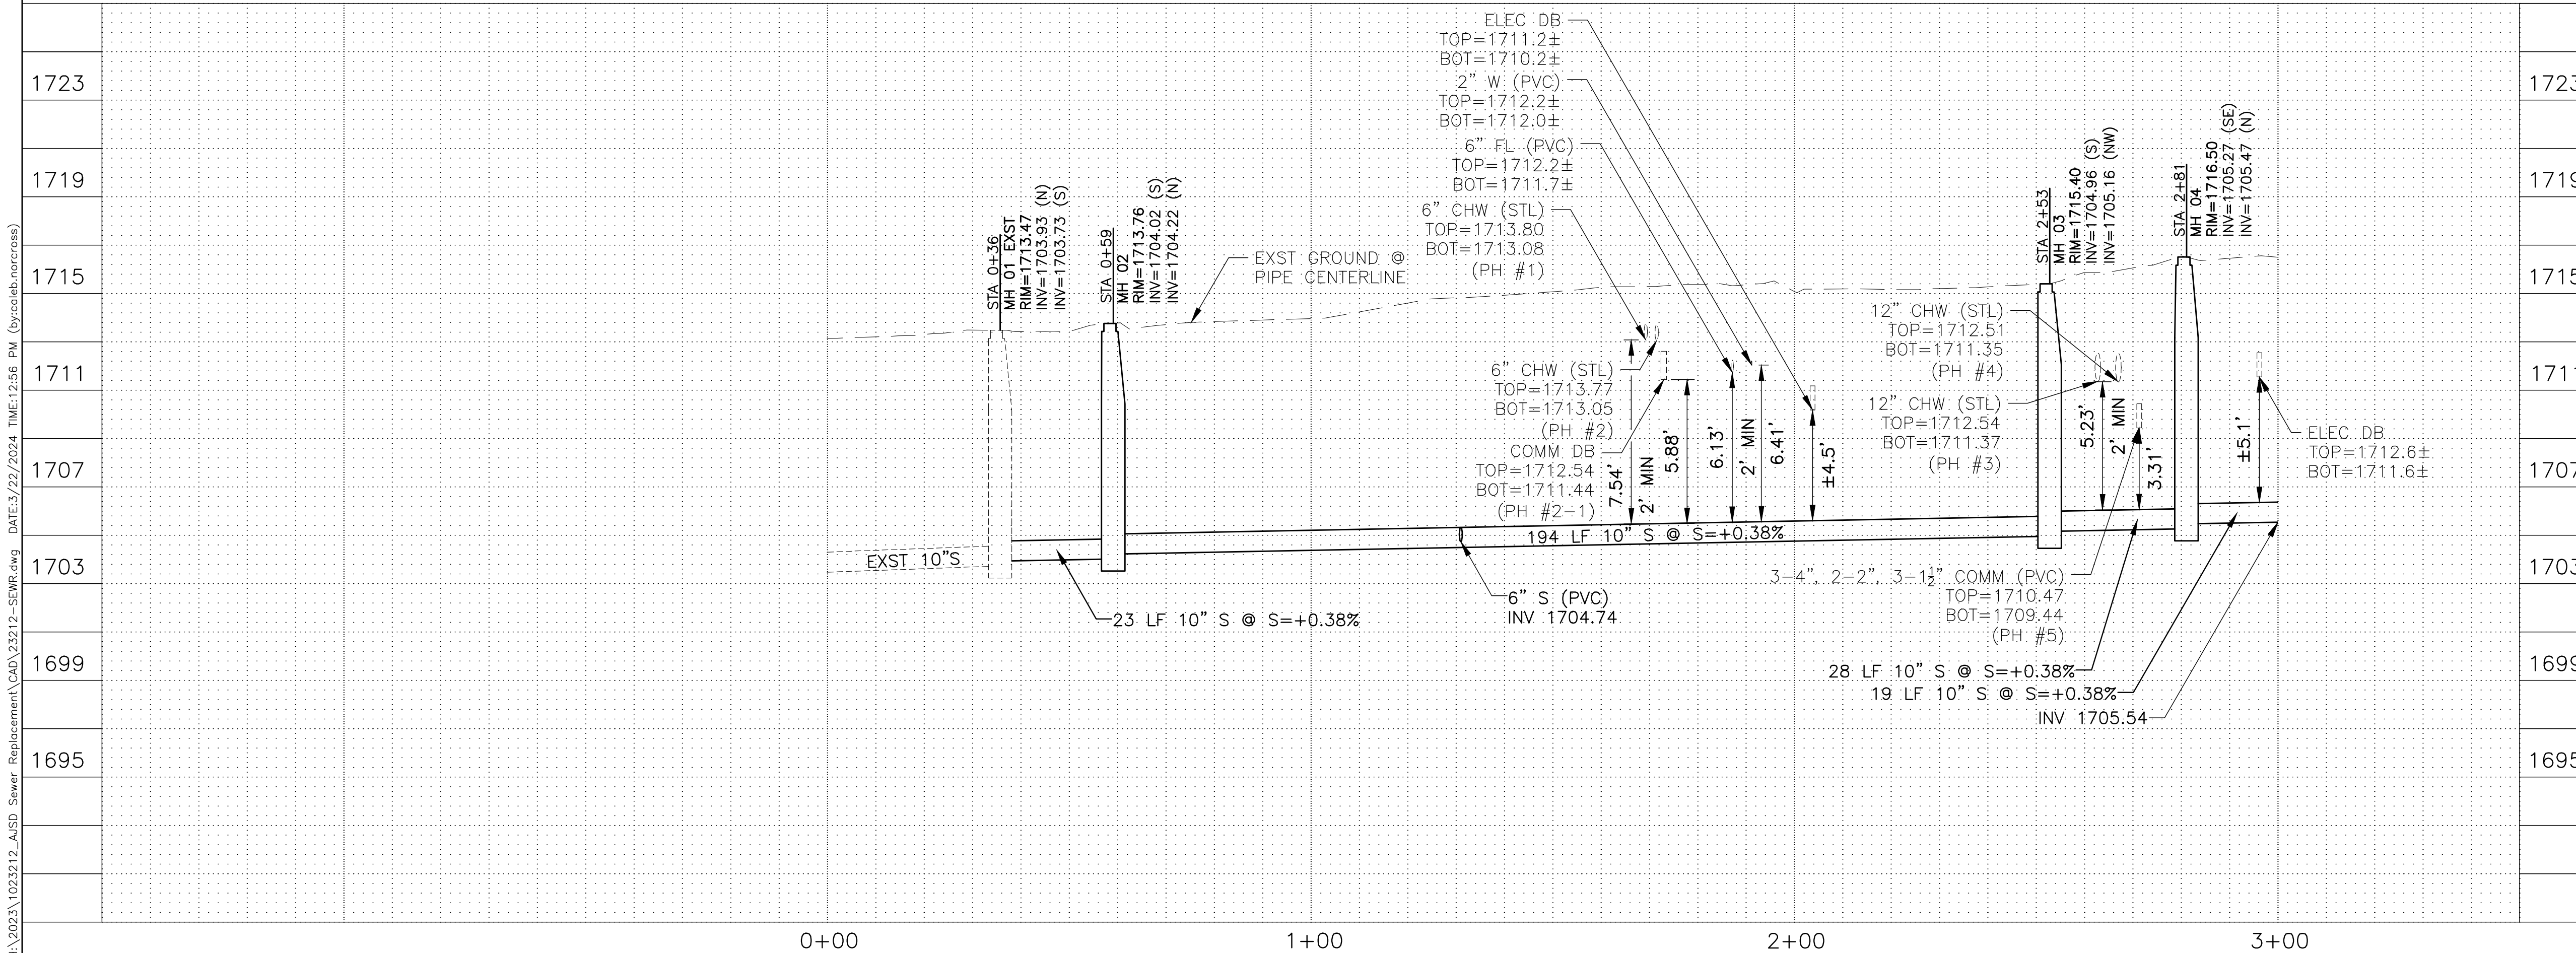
J:\2023\1023212_AJSD Sewer Replacement\CAD\23212-SEWR.dwg DATE:3/22/2024 TIME:12:56 PM (by:caleb.norcross)

1723
1719
1715
1711
1707
1703
1699
1695

1723
1719
1715
1711
1707
1703
1699
1695

ELEC DB
TOP=1711.2±
BOT=1710.2±
2" W (PVC)
TOP=1712.2±
BOT=1712.0±
6" FL (PVC)
TOP=1712.2±
BOT=1711.7±
6" CHW (STL)
TOP=1713.80
BOT=1713.08
(PH #1)

STA 0+36
MH 01 EXST
RIM=1713.47
INV=1703.93 (N)
INV=1703.73 (S)

STA 0+59
MH 02
RIM=1713.76
INV=1704.02 (S)
INV=1704.22 (N)

EXST GROUND @
PIPE CENTERLINE

STA 2+53
MH 03
RIM=1715.40
INV=1704.96 (S)
INV=1705.16 (NW)

STA 2+81
MH 04
RIM=1716.50
INV=1705.27 (SE)
INV=1705.47 (N)

12" CHW (STL)
TOP=1712.51
BOT=1711.35
(PH #4)
12" CHW (STL)
TOP=1712.54
BOT=1711.37
(PH #3)

6" CHW (STL)
TOP=1713.77
BOT=1713.05
(PH #2)
COMM DB
TOP=1712.54
BOT=1711.44
(PH #2-1)

7.54'
2' MIN
5.88'
6.13'
2' MIN
6.41'
±4.5'
5.23'
2' MIN
3.31'
±5.1'

ELEC DB
TOP=1712.6±
BOT=1711.6±

EXST 10"S
194 LF 10" S @ S=+0.38%
23 LF 10" S @ S=+0.38%
6" S (PVC)
INV 1704.74

3-4", 2-2", 3-$1\frac{1}{2}$" COMM (PVC)
TOP=1710.47
BOT=1709.44
(PH #5)

28 LF 10" S @ S=+0.38%
19 LF 10" S @ S=+0.38%
INV 1705.54

0+00
1+00
2+00
3+00